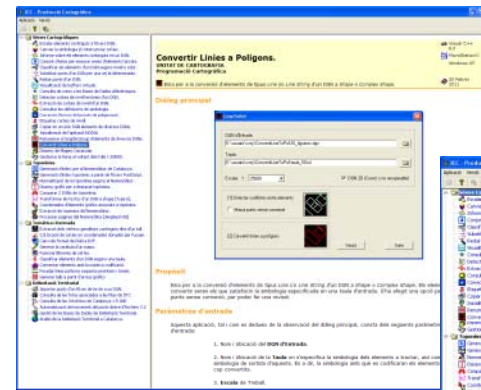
ICC - Productes Cartogràfics

Convertir Linies a Poligons.
UNITAT DE CARTOGRAFIA
Programació Cartogràfica

Diàleg principal

Propòsit

Paràmetres d'entrada

Aquesta aplicació, tal i com es dedueix de la observació del diàleg principal, consta dels següents paràmetres d'entrada:

1. Nom i ubicació del DGN d'entrada.

3. Escala de Treball.

Convertir

Visual C++
6.0

MicroStation®
V8

Windows XP

20 Febrer
2011

Sortir

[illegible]

ICC - Productes Cartogràfics